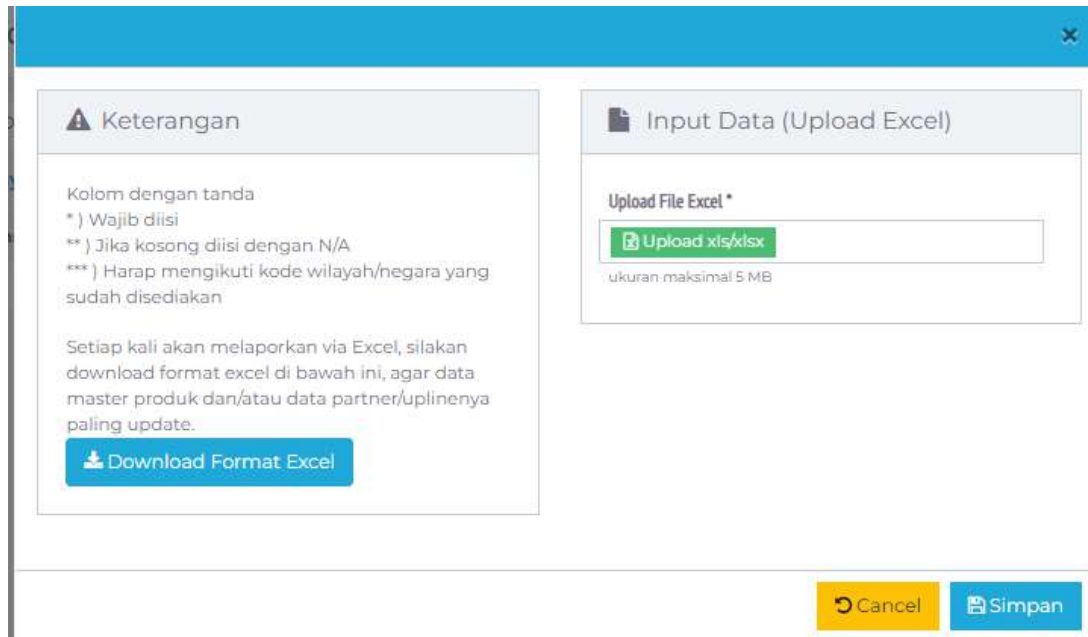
×

Keterangan

Kolom dengan tanda
* ) Wajib diisi
** ) Jika kosong diisi dengan N/A
*** ) Harap mengikuti kode wilayah/negara yang sudah disediakan

Setiap kali akan melaporkan via Excel, silakan download format excel di bawah ini, agar data master produk dan/atau data partner/uplinenya paling update.

Download Format Excel

Input Data (Upload Excel)

Upload File Excel *

Upload xls/xlsx

ukuran maksimal 5 MB

Cancel

Simpan